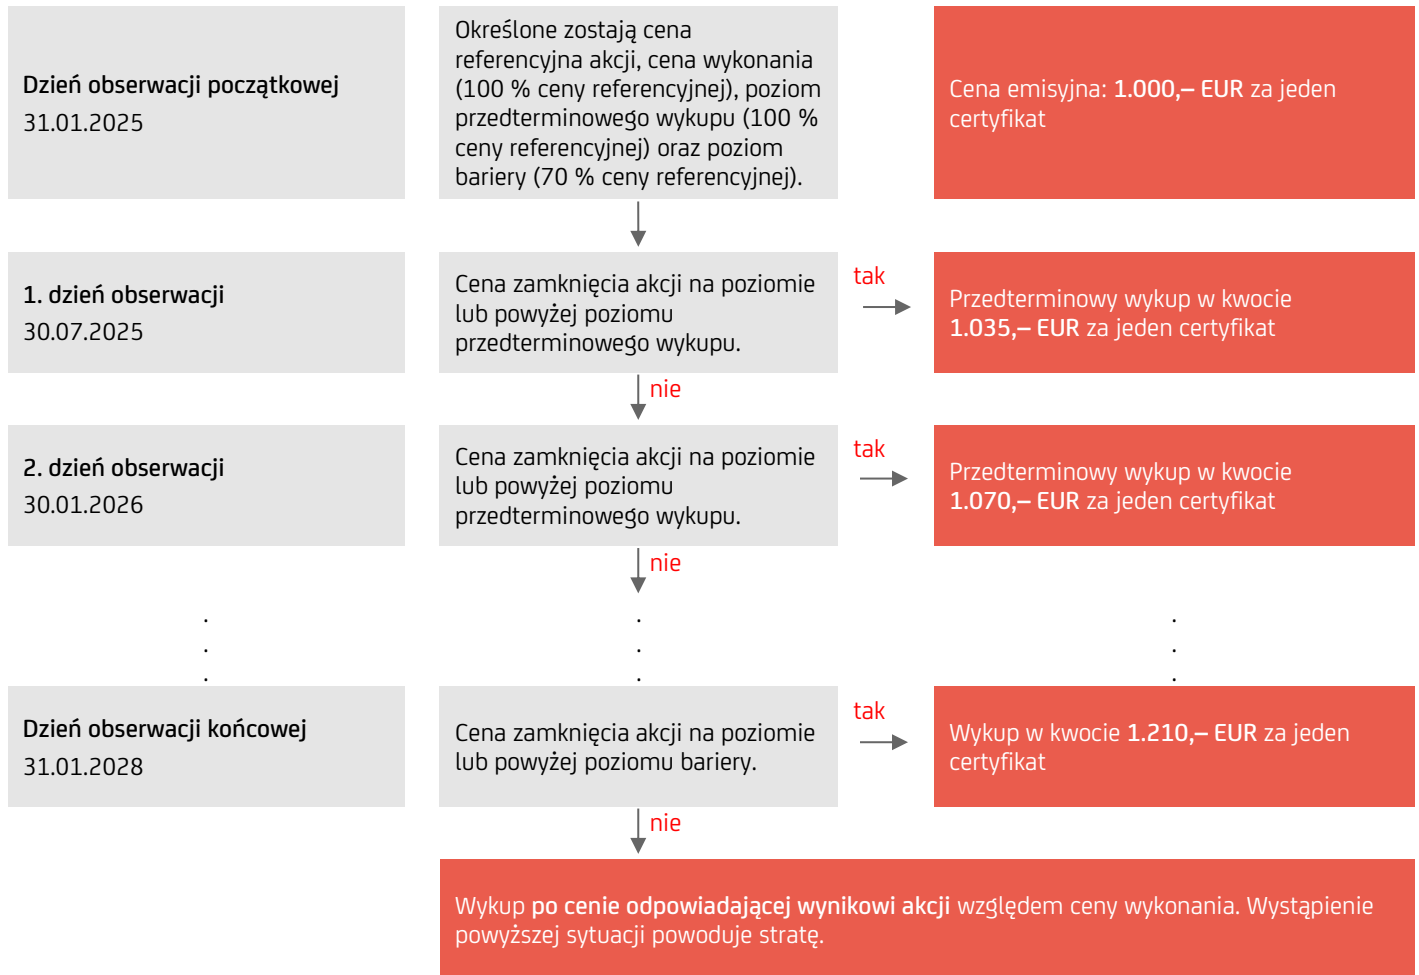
Dzień obserwacji początkowej
31.01.2025

Określone zostają cena referencyjna akcji, cena wykonania (100 % ceny referencyjnej), poziom przedterminowego wykupu (100 % ceny referencyjnej) oraz poziom bariery (70 % ceny referencyjnej).

Cena emisyjna: 1.000,– EUR za jeden certyfikat

1. dzień obserwacji
30.07.2025

Cena zamknięcia akcji na poziomie lub powyżej poziomu przedterminowego wykupu.

tak

Przedterminowy wykup w kwocie 1.035,– EUR za jeden certyfikat

nie

2. dzień obserwacji
30.01.2026

Cena zamknięcia akcji na poziomie lub powyżej poziomu przedterminowego wykupu.

tak

Przedterminowy wykup w kwocie 1.070,– EUR za jeden certyfikat

nie

Dzień obserwacji końcowej
31.01.2028

Cena zamknięcia akcji na poziomie lub powyżej poziomu bariery.

tak

Wykup w kwocie 1.210,– EUR za jeden certyfikat

nie

Wykup po cenie odpowiadającej wynikowi akcji względem ceny wykonania. Wystąpienie powyższej sytuacji powoduje stratę.